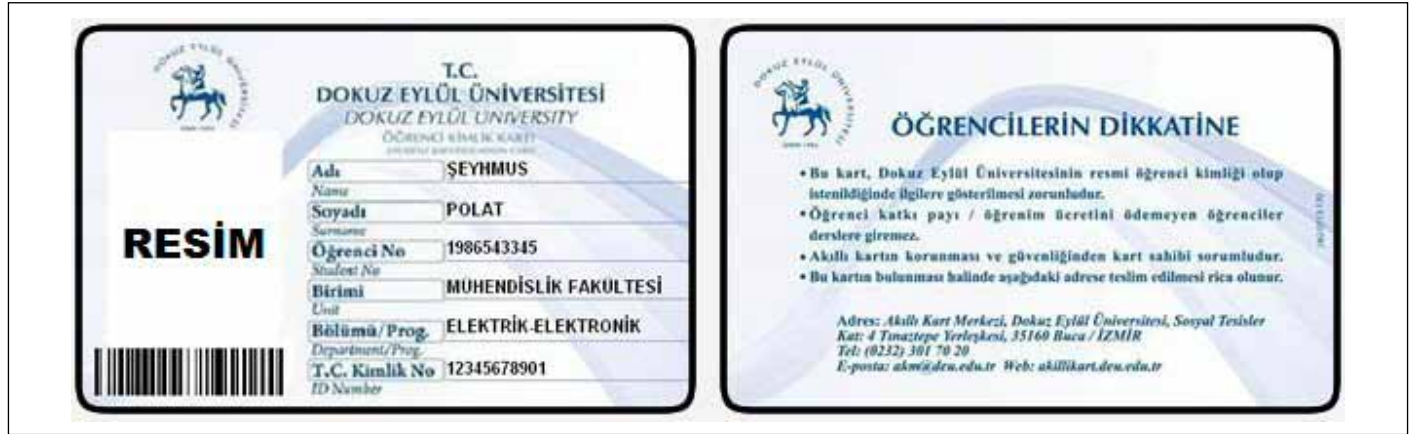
DOKUZ EYLÜL ÜNİVERSİTESİ

T.C.
DOKUZ EYLÜL ÜNİVERSİTESİ
DOKUZ EYLÜL UNIVERSITY
ÖĞRENCİ KİMLİK KARTI
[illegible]

RESİM

Adı ŞEYHMUS
Name
Soyadı POLAT
Surname
Öğrenci No 1986543345
Student No
Birimi MÜHENDİSLİK FAKÜLTESİ
Unit
Bölümü/Prog. ELEKTRİK-ELEKTRONİK
Department/Prog.
T.C. Kimlik No 12345678901
ID Number

DOKUZ EYLÜL ÜNİVERSİTESİ

ÖĞRENCİLERİN DİKKATİNE

• Bu kart, Dokuz Eylül Üniversitesinin resmi öğrenci kimliği olup istenildiğinde ilgililere gösterilmesi zorunludur.
• Öğrenci katkı payı / öğrenim ücretini ödemeyen öğrenciler derslere giremez.
• Akıllı kartın korunması ve güvenliğinden kart sahibi sorumludur.
• Bu kartın bulunması halinde aşağıdaki adrese teslim edilmesi rica olunur.

Adres: Akıllı Kart Merkezi, Dokuz Eylül Üniversitesi, Sosyal Tesisler Kat: 4 Tınaztepe Yerleşkesi, 35160 Buca / İZMİR
Tel: (0232) 301 70 20
E-posta: akm@deu.edu.tr Web: akillikart.deu.edu.tr